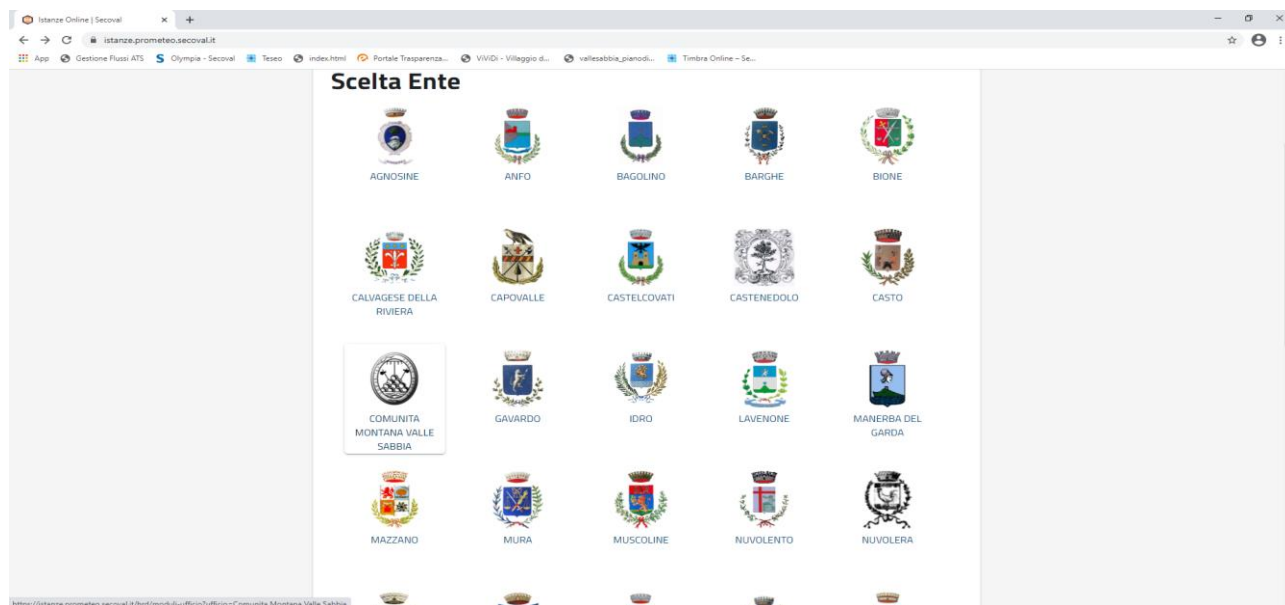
Istanze Online | Secoval × +

istanze.prometeo.secoval.it

App Gestione Flussi ATS Olympia - Secoval Teseo index.html Portale Trasparenza... ViViDi - Villaggio d... vallesabbia_pianodi... Timbra Online – Se...

Scelta Ente

AGNOSINE
ANFO
BAGOLINO
BARGHE
BIONE

CALVAGESE DELLA RIVIERA
CAPOVALLE
CASTELCOVATI
CASTENEDOLO
CASTO

COMUNITA MONTANA VALLE SABBIA
GAVARDO
IDRO
LAVENONE
MANERBA DEL GARDA

MAZZANO
MURA
MUSCOLINE
NUVOLENTO
NUVOLERA

https://istanze.prometeo.secoval.it/brd/moduli-ufficio?ufficio=Comunita Montana Valle Sabbia